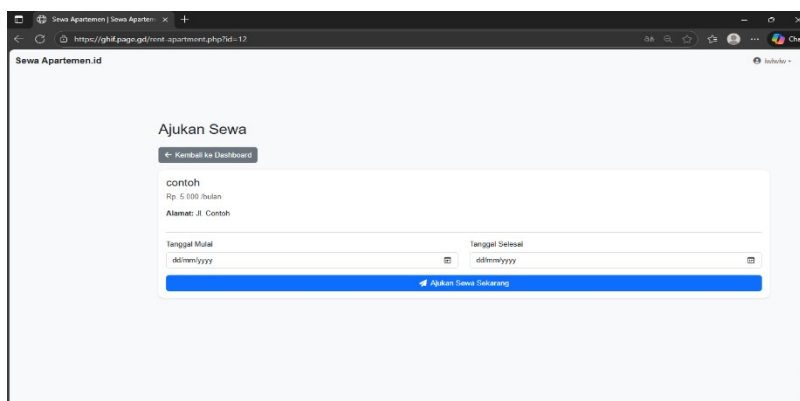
Sewa Apartemen | Sewa Apartem ×
https://ghif.page.gd/rent-apartment.php?id=12
Sewa Apartemen.id
hwhwhw

Ajukan Sewa

← Kembali ke Dashboard

contoh
Rp. 5.000 /bulan
Alamat: Jl. Contoh

Tanggal Mulai
dd/mm/yyyy
Tanggal Selesai
dd/mm/yyyy

Ajukan Sewa Sekarang